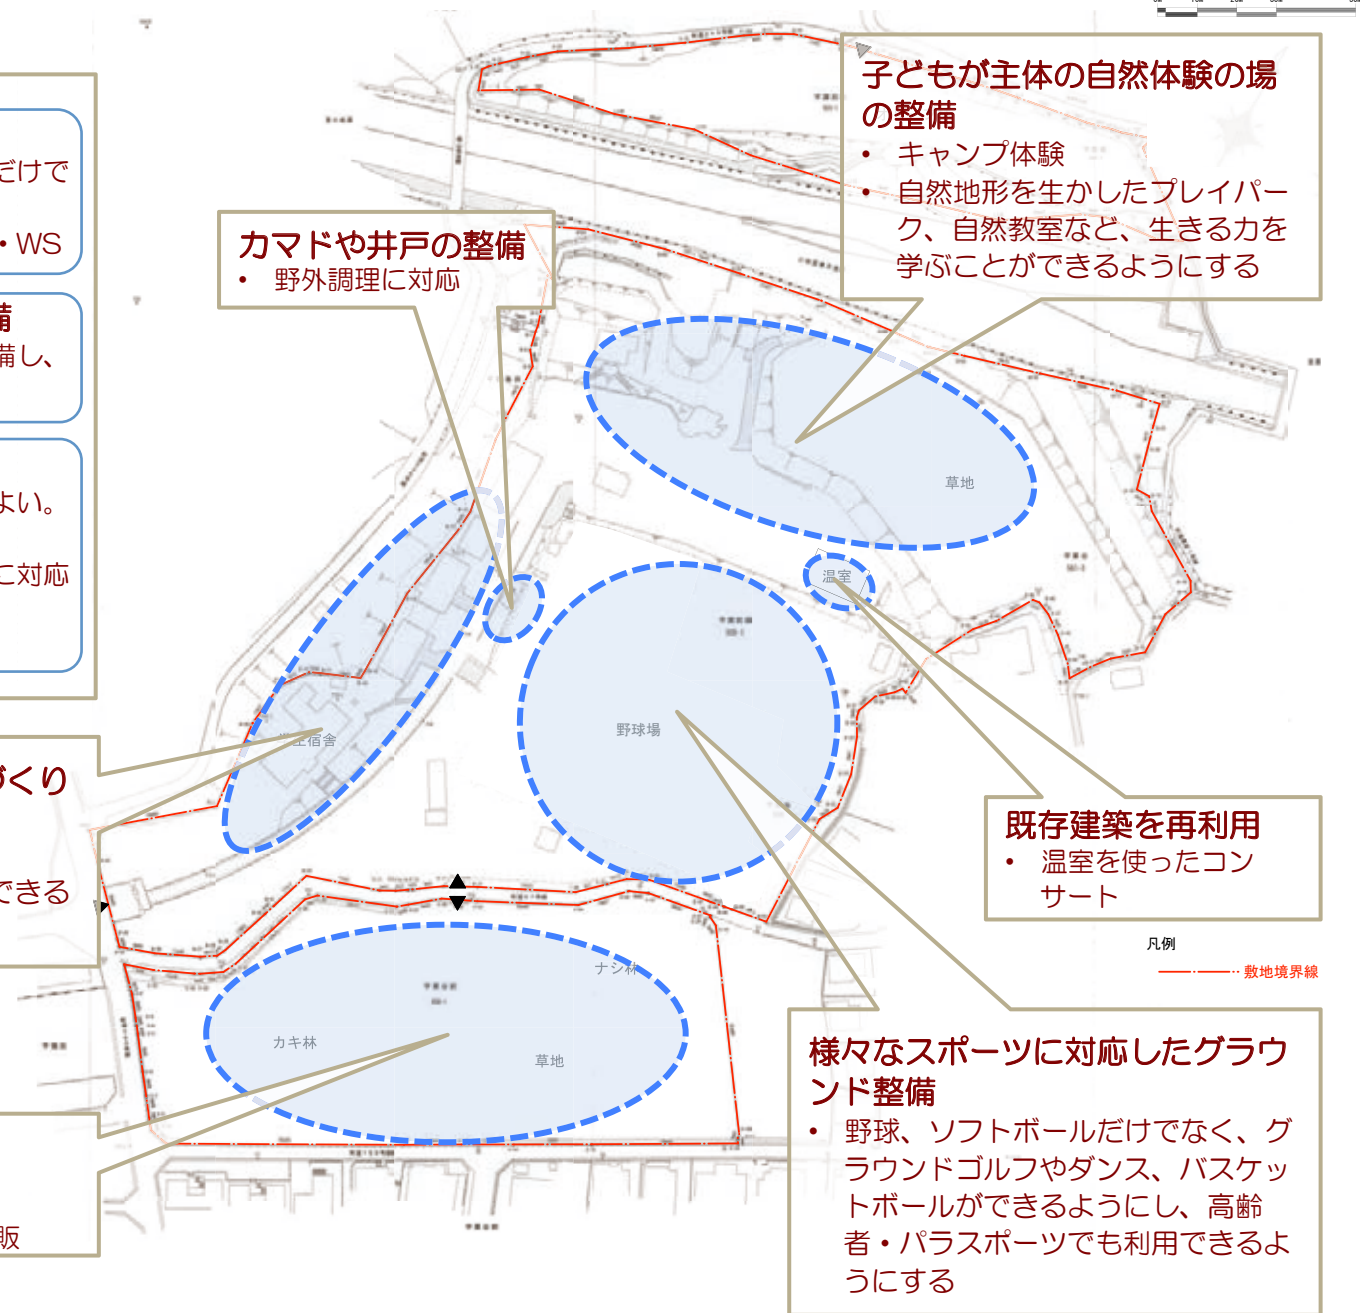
だけで

・WS

備
備し、

よい。

に対応

づくり

できる

販

カマドや井戸の整備
• 野外調理に対応

子どもが主体の自然体験の場の整備
• キャンプ体験
• 自然地形を生かしたプレイパーク、自然教室など、生きる力を学ぶことができるようにする

草地

温室

野球場

宿舎

既存建築を再利用
• 温室を使ったコンサート

凡例
敷地境界線

ナシ林

カキ林

草地

様々なスポーツに対応したグラウンド整備
• 野球、ソフトボールだけでなく、グラウンドゴルフやダンス、バスケットボールができるようにし、高齢者・パラスポーツでも利用できるようにする